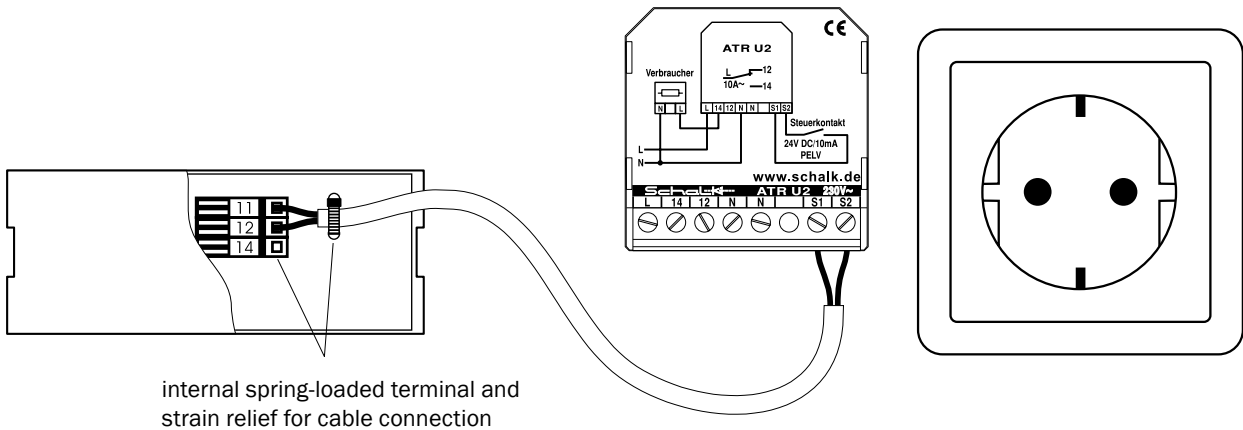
11
12
14

internal spring-loaded terminal and strain relief for cable connection

CE

ATR U2

L 12
10A~ 14

Verbraucher

N L

L 14 12 N N S1 S2

Steuerkontakt

24V DC/10mA
PELV

L
N

www.schalk.de

Schalk ATR U2 230V~

L 14 12 N N S1 S2